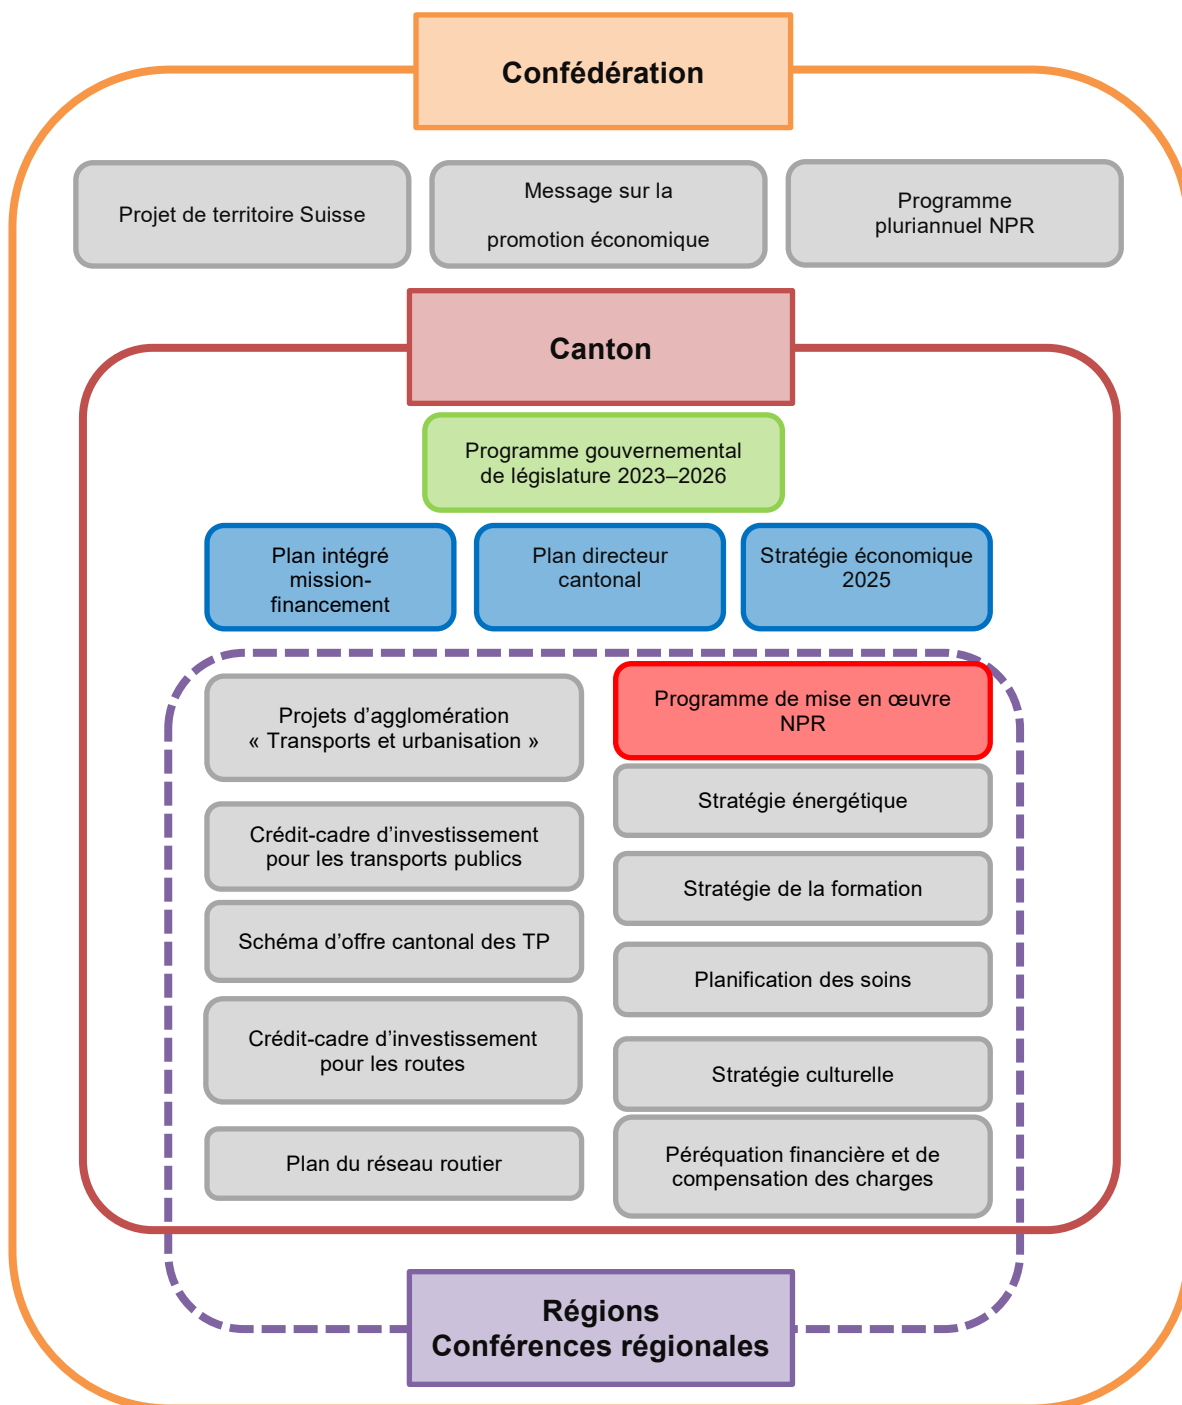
Confédération

Projet de territoire Suisse

Message sur la promotion économique

Programme pluriannuel NPR

Canton

Programme gouvernemental de législature 2023–2026

Plan intégré mission-financement

Plan directeur cantonal

Stratégie économique 2025

Projets d’agglomération « Transports et urbanisation »

Programme de mise en œuvre NPR

Stratégie énergétique

Crédit-cadre d’investissement pour les transports publics

Stratégie de la formation

Schéma d’offre cantonal des TP

Planification des soins

Crédit-cadre d’investissement pour les routes

Stratégie culturelle

Plan du réseau routier

Péréquation financière et de compensation des charges

Régions
Conférences régionales